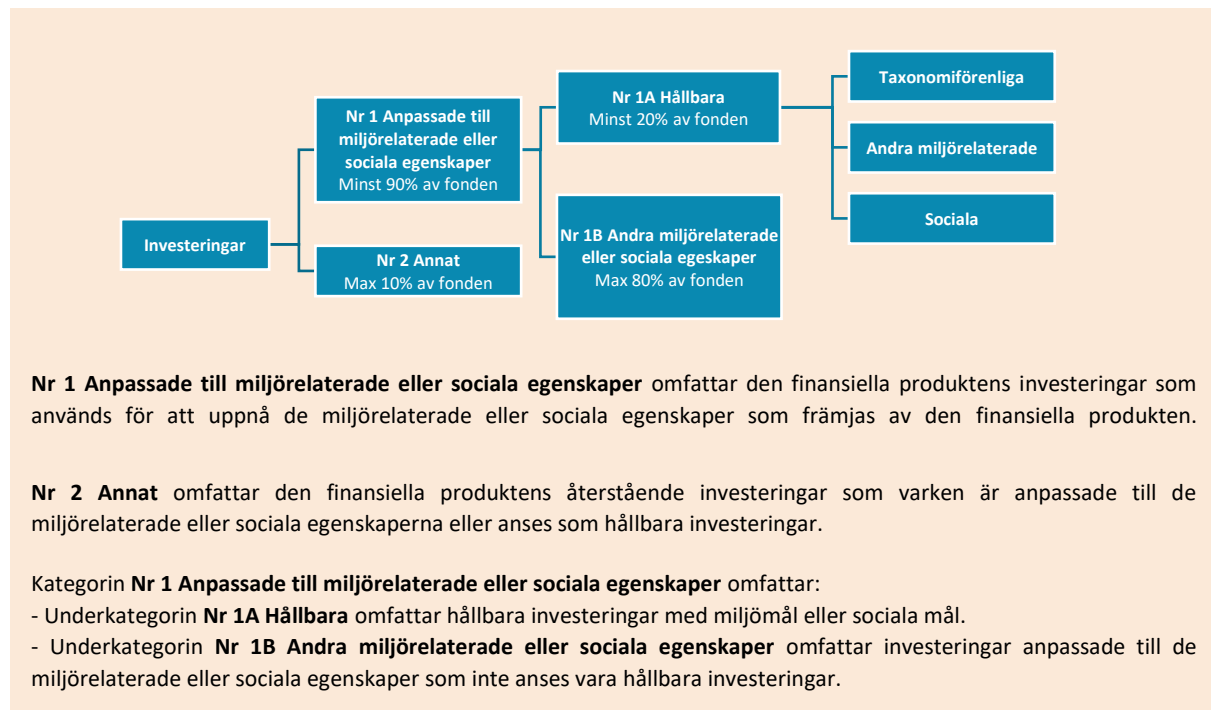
Investeringar

Nr 1 Anpassade till miljörelaterade eller sociala egenskaper
Minst 90% av fonden

Nr 2 Annat
Max 10% av fonden

Nr 1A Hållbara
Minst 20% av fonden

Nr 1B Andra miljörelaterade eller sociala egeskaper
Max 80% av fonden

Taxonomiförenliga

Andra miljörelaterade

Sociala

**Nr 1 Anpassade till miljörelaterade eller sociala egenskaper** omfattar den finansiella produktens investeringar som används för att uppnå de miljörelaterade eller sociala egenskaper som främjas av den finansiella produkten.

**Nr 2 Annat** omfattar den finansiella produktens återstående investeringar som varken är anpassade till de miljörelaterade eller sociala egenskaperna eller anses som hållbara investeringar.

Kategorin **Nr 1 Anpassade till miljörelaterade eller sociala egenskaper** omfattar:
- Underkategorin **Nr 1A Hållbara** omfattar hållbara investeringar med miljömål eller sociala mål.
- Underkategorin **Nr 1B Andra miljörelaterade eller sociala egenskaper** omfattar investeringar anpassade till de miljörelaterade eller sociala egenskaper som inte anses vara hållbara investeringar.